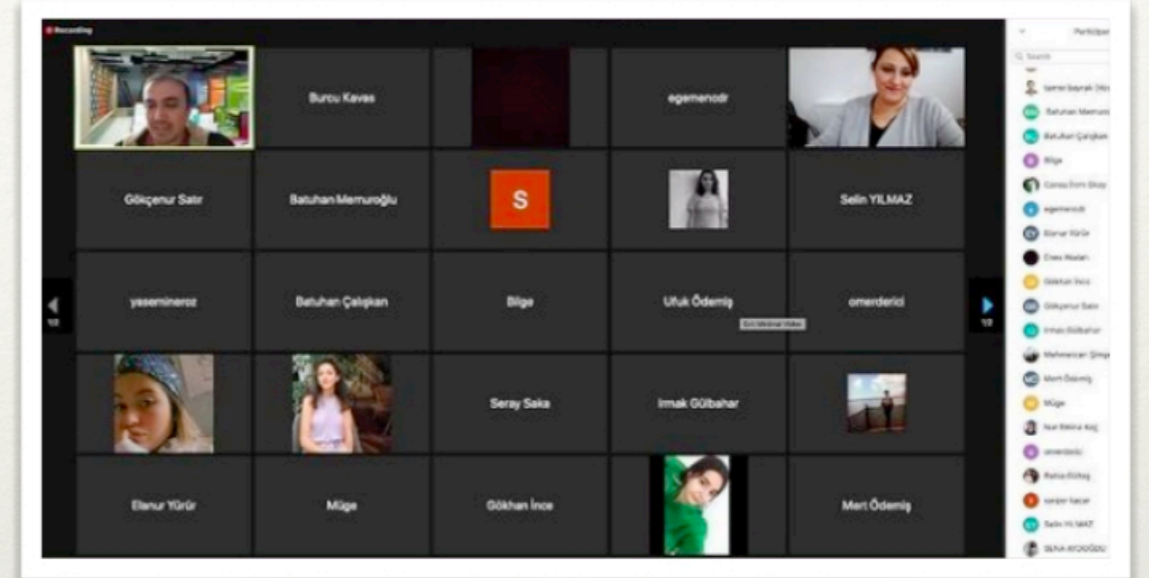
Recording

Burcu Kavas

egemenodr

Gökçenur Satır

Batuhan Memuroğlu

S

Selin YILMAZ

yeseminoroz

Batuhan Çalışkan

Bilge

Ufuk Ödemiş

omerderici

Exit Minimal Video

Seray Saka

Irmak Gülbahar

Elenur Yürür

Müge

Gökhan İnce

Mert Ödemiş

1/2

1/2

Participants

Search

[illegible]

Batuhan Memuroğlu

Batuhan Çalışkan

Bilge

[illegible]

egemenodr

Elenur Yürür

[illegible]

Gökhan İnce

Gökçenur Satır

Irmak Gülbahar

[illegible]

Mert Ödemiş

Müge

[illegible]

omerderici

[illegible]

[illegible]

Selin YILMAZ

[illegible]